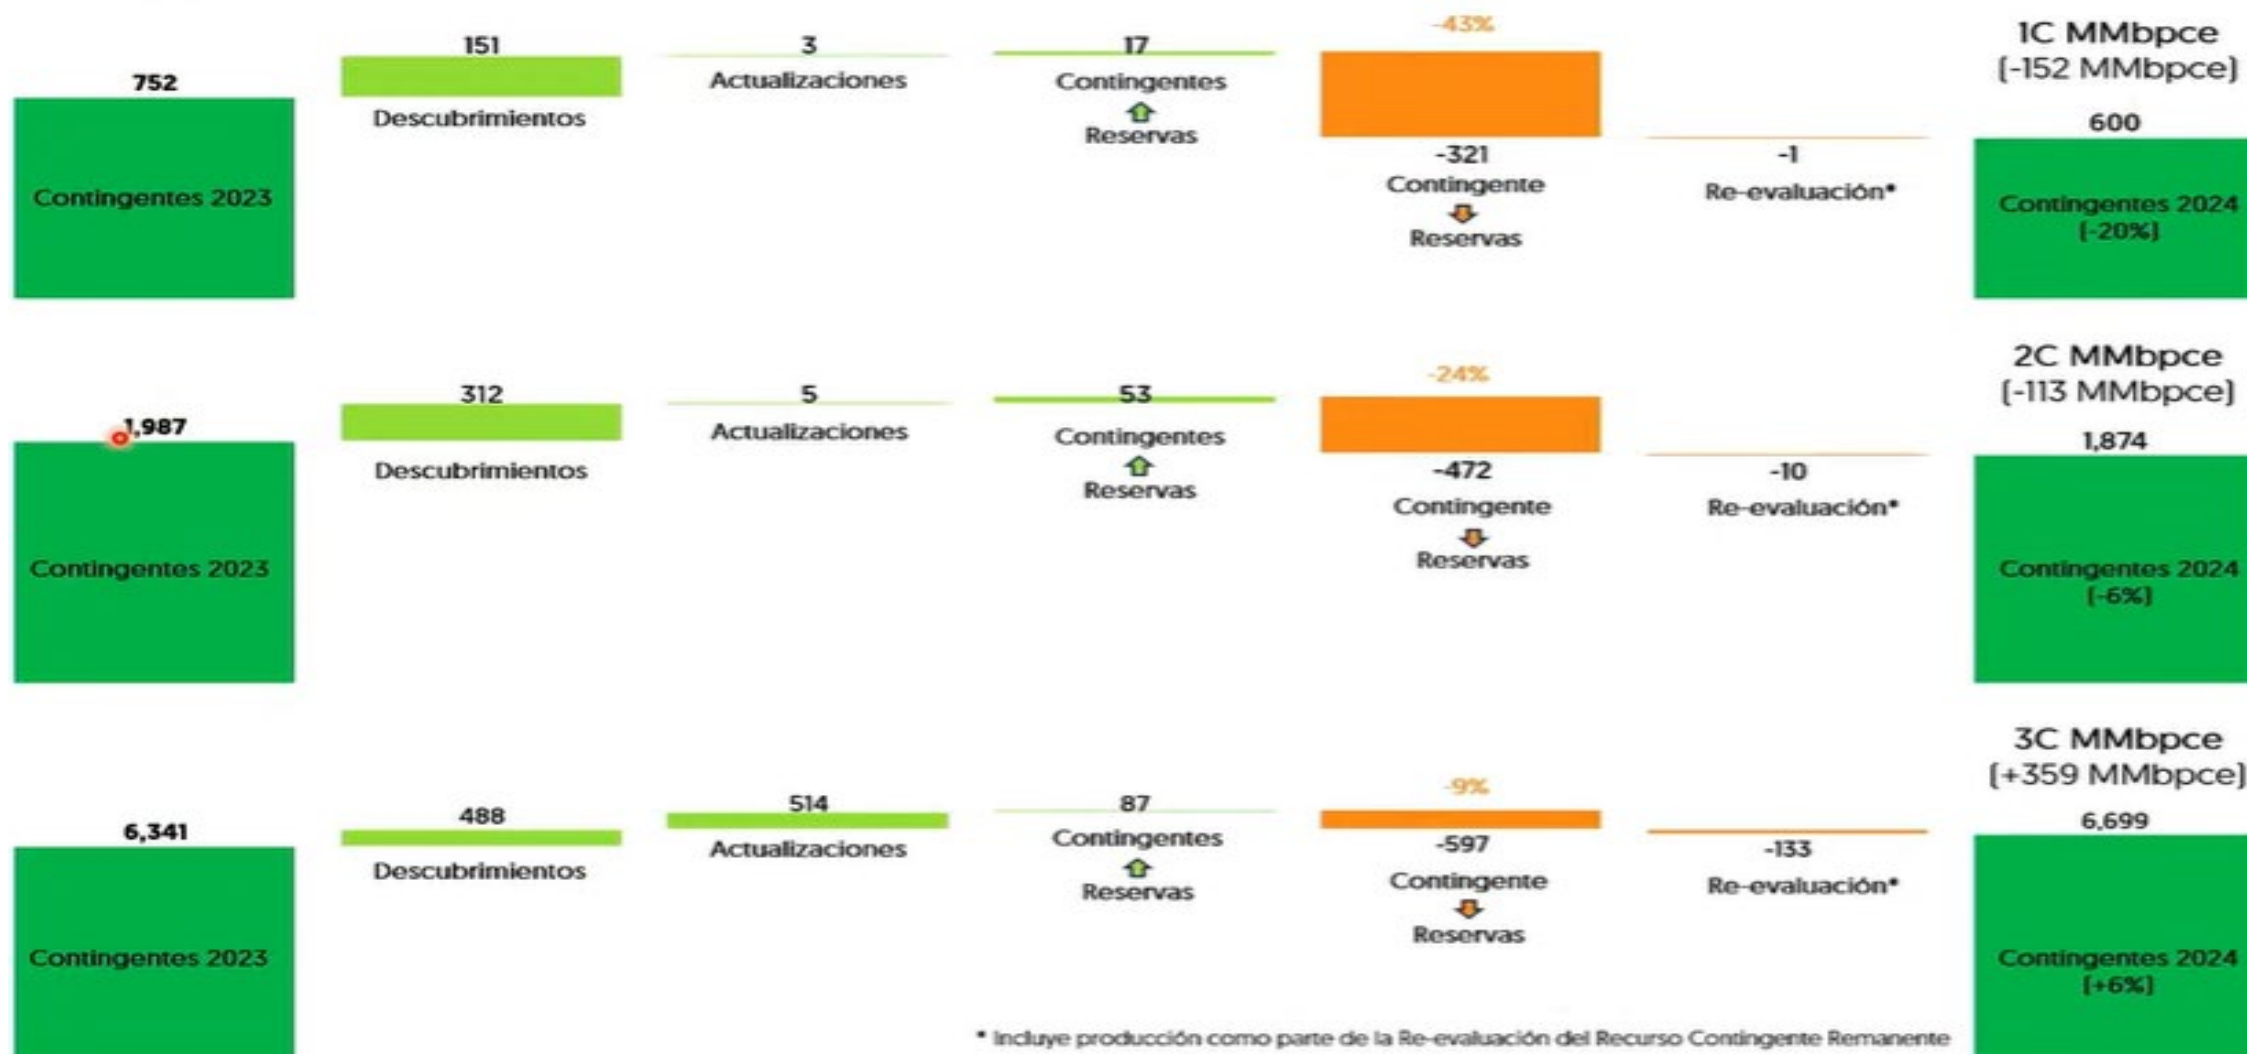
752
Contingentes 2023

151
Descubrimientos

3
Actualizaciones

17
Contingentes
Reservas

-43%
-321
Contingente
Reservas

-1
Re-evaluación*

1C MMbpce
(-152 MMbpce)
600
Contingentes 2024
(-20%)

1,987
Contingentes 2023

312
Descubrimientos

5
Actualizaciones

53
Contingentes
Reservas

-24%
-472
Contingente
Reservas

-10
Re-evaluación*

2C MMbpce
(-113 MMbpce)
1,874
Contingentes 2024
(-6%)

6,341
Contingentes 2023

488
Descubrimientos

514
Actualizaciones

87
Contingentes
Reservas

-9%
-597
Contingente
Reservas

-133
Re-evaluación*

3C MMbpce
(+359 MMbpce)
6,699
Contingentes 2024
(+6%)

* Incluye producción como parte de la Re-evaluación del Recurso Contingente Remanente